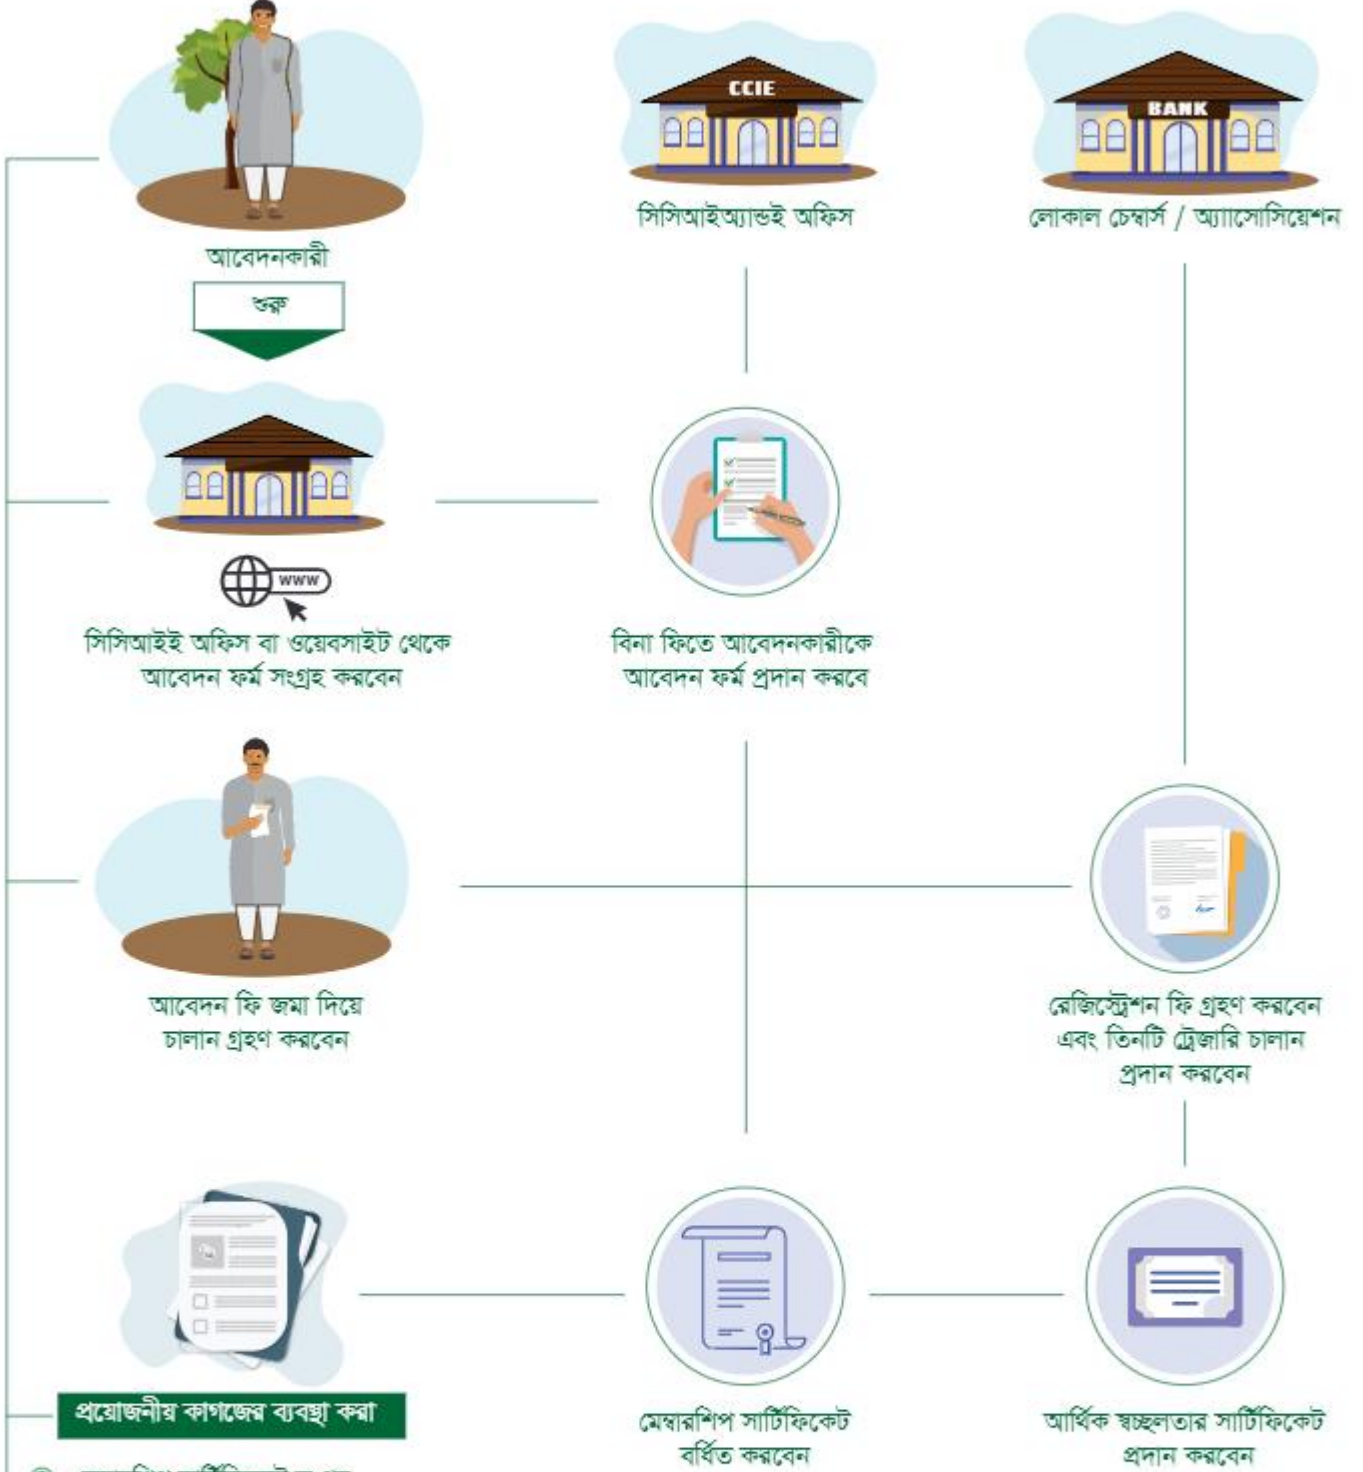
আবেদনকারী

শুরু

CCIE

সিসিআইঅ্যান্ডই অফিস

BANK

লোকাল চেম্বার্স / অ্যাসোসিয়েশন

www

সিসিআইই অফিস বা ওয়েবসাইট থেকে আবেদন ফর্ম সংগ্রহ করবেন

বিনা ফিতে আবেদনকারীকে আবেদন ফর্ম প্রদান করবে

আবেদন ফি জমা দিয়ে চালান গ্রহণ করবেন

রেজিস্ট্রেশন ফি গ্রহণ করবেন এবং তিনটি ট্রেজারি চালান প্রদান করবেন

প্রয়োজনীয় কাগজের ব্যবস্থা করা

মেম্বারশিপ সার্টিফিকেট বর্ধিত করবেন

আর্থিক স্বচ্ছলতার সার্টিফিকেট প্রদান করবেন

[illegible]